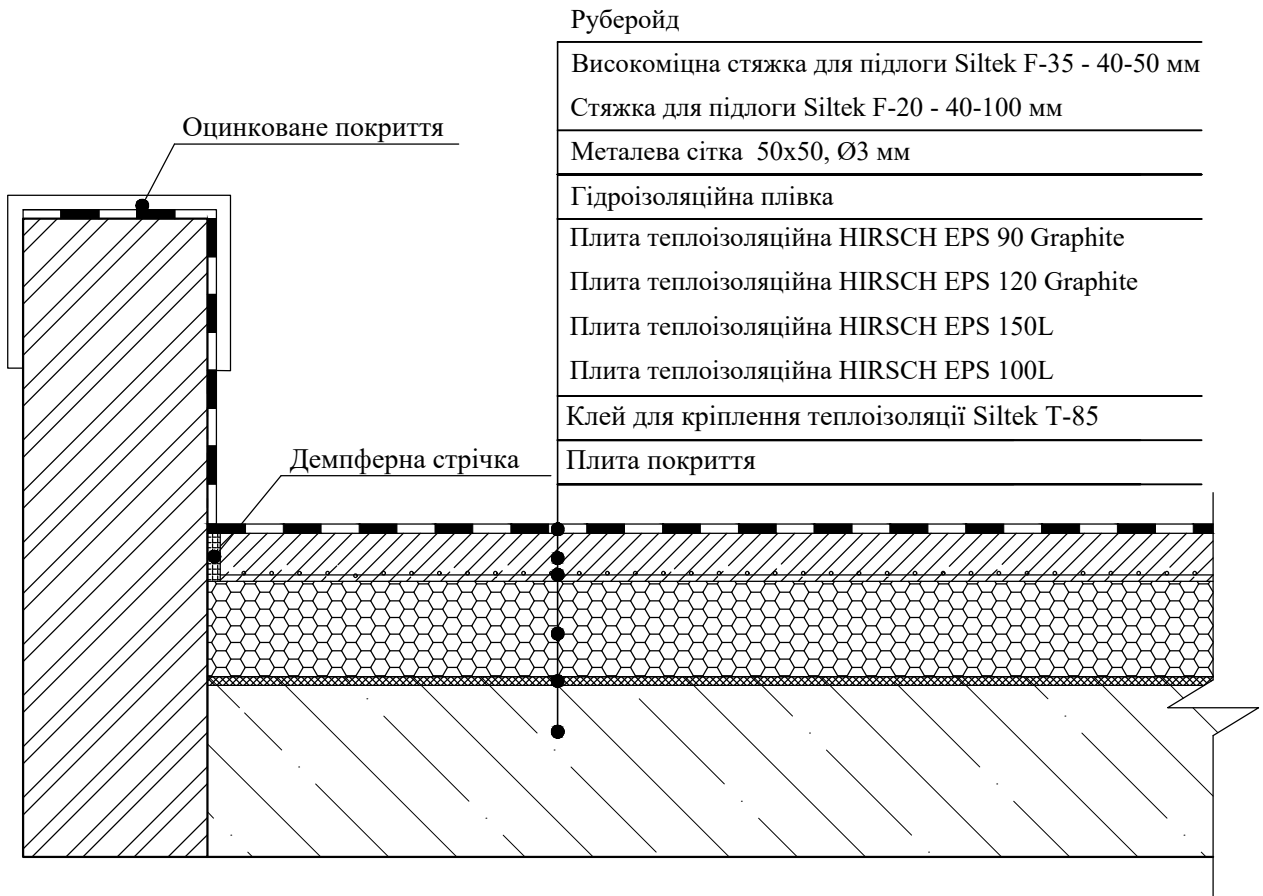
Руберойд

Високоміцна стяжка для підлоги Siltek F-35 - 40-50 мм

Стяжка для підлоги Siltek F-20 - 40-100 мм

Оцинковане покриття

Металева сітка 50х50, Ø3 мм

Гідроізоляційна плівка

Плита теплоізоляційна HIRSCH EPS 90 Graphite

Плита теплоізоляційна HIRSCH EPS 120 Graphite

Плита теплоізоляційна HIRSCH EPS 150L

Плита теплоізоляційна HIRSCH EPS 100L

Клей для кріплення теплоізоляції Siltek T-85

Демпферна стрічка

Плита покриття